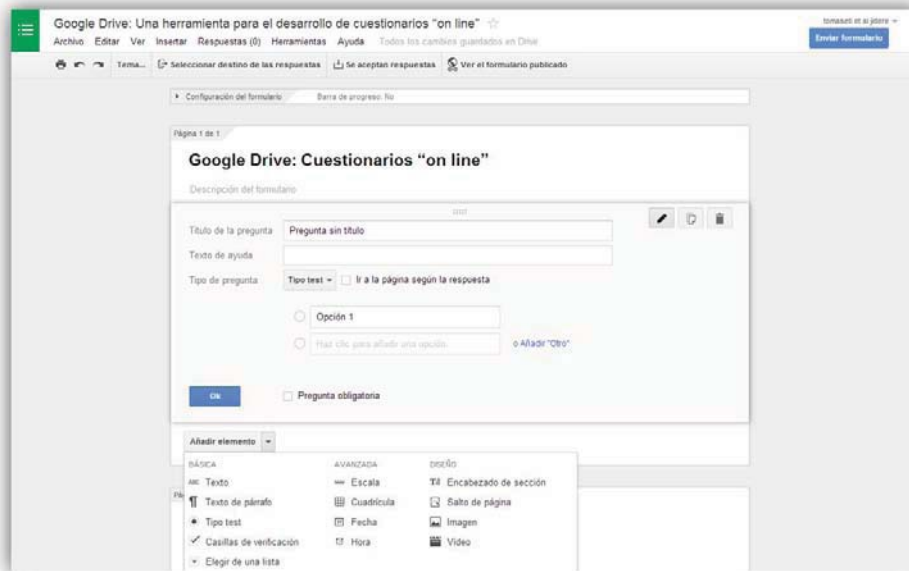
Google Drive: Una herramienta para el desarrollo de cuestionarios "on line"

Archivo Editar Ver Insertar Respuestas (0) Herramientas Ayuda Todos los cambios guardados en Drive

tomaseti et al jdere

Enviar formulario

Tema... Seleccionar destino de las respuestas Se aceptan respuestas Ver el formulario publicado

Configuración del formulario Barra de progreso: No

Página 1 de 1

Google Drive: Cuestionarios "on line"

Descripción del formulario

Título de la pregunta Pregunta sin título

Texto de ayuda

Tipo de pregunta Tipo test Ir a la página según la respuesta

Opción 1

Haz clic para añadir una opción o Añadir "Otro"

Ok

Pregunta obligatoria

Añadir elemento

| BÁSICA | AVANZADA | DISEÑO |
|---|---|---|
| Texto | Escala | Encabezado de sección |
| Texto de párrafo | Cuadrícula | Salto de página |
| Tipo test | Fecha | Imagen |
| Casillas de verificación | Hora | Vídeo |
| Elegir de una lista | | |